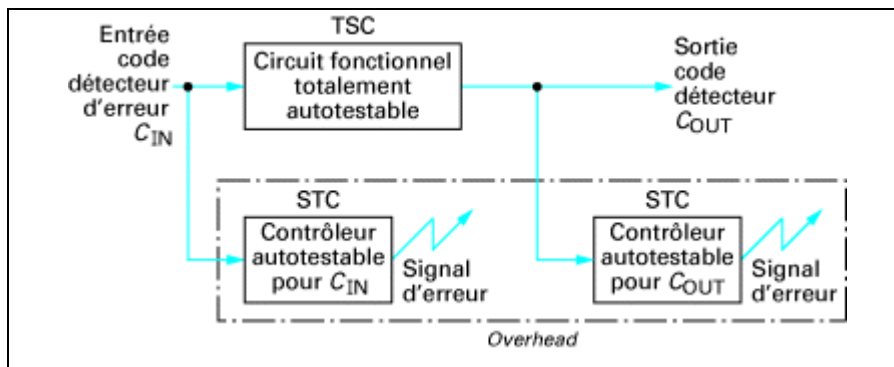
Entrée code détecteur d'erreur $C_{IN}$

TSC

Circuit fonctionnel totalement autotestable

Sortie code détecteur $C_{OUT}$

STC

Contrôleur autotestable pour $C_{IN}$

Signal d'erreur

STC

Contrôleur autotestable pour $C_{OUT}$

Signal d'erreur

Overhead